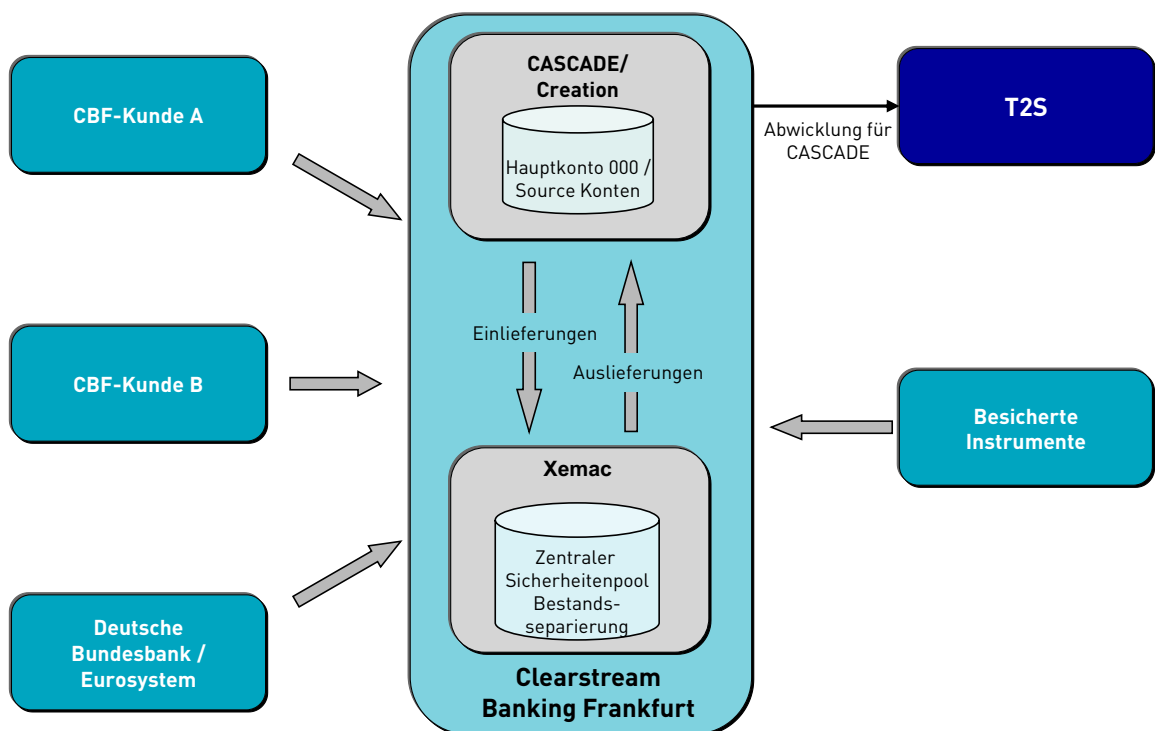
CBF-Kunde A

CBF-Kunde B

Deutsche Bundesbank / Eurosystem

CASCADE/ Creation

Hauptkonto 000 / Source Konten

Einlieferungen

Auslieferungen

Xemac

Zentraler Sicherheitenpool Bestandsseparierung

Clearstream Banking Frankfurt

T2S

Abwicklung für CASCADE

Besicherte Instrumente